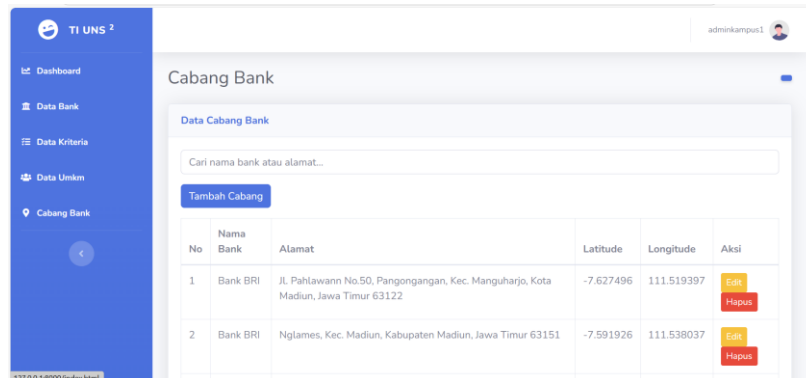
TI UNS $^2$

Dashboard

Data Bank

Data Kriteria

Data Umkm

Cabang Bank

adminkampus1

Cabang Bank

Data Cabang Bank

Cari nama bank atau alamat...

Tambah Cabang

| No | Nama Bank | Alamat | Latitude | Longitude | Aksi |
|---|---|---|---|---|---|
| 1 | Bank BRI | Jl. Pahlawann No.50, Pangongangan, Kec. Manguharjo, Kota Madiun, Jawa Timur 63122 | -7.627496 | 111.519397 | Edit Hapus |
| 2 | Bank BRI | Nglames, Kec. Madiun, Kabupaten Madiun, Jawa Timur 63151 | -7.591926 | 111.538037 | Edit Hapus |

127.0.0.1:8000/index.html